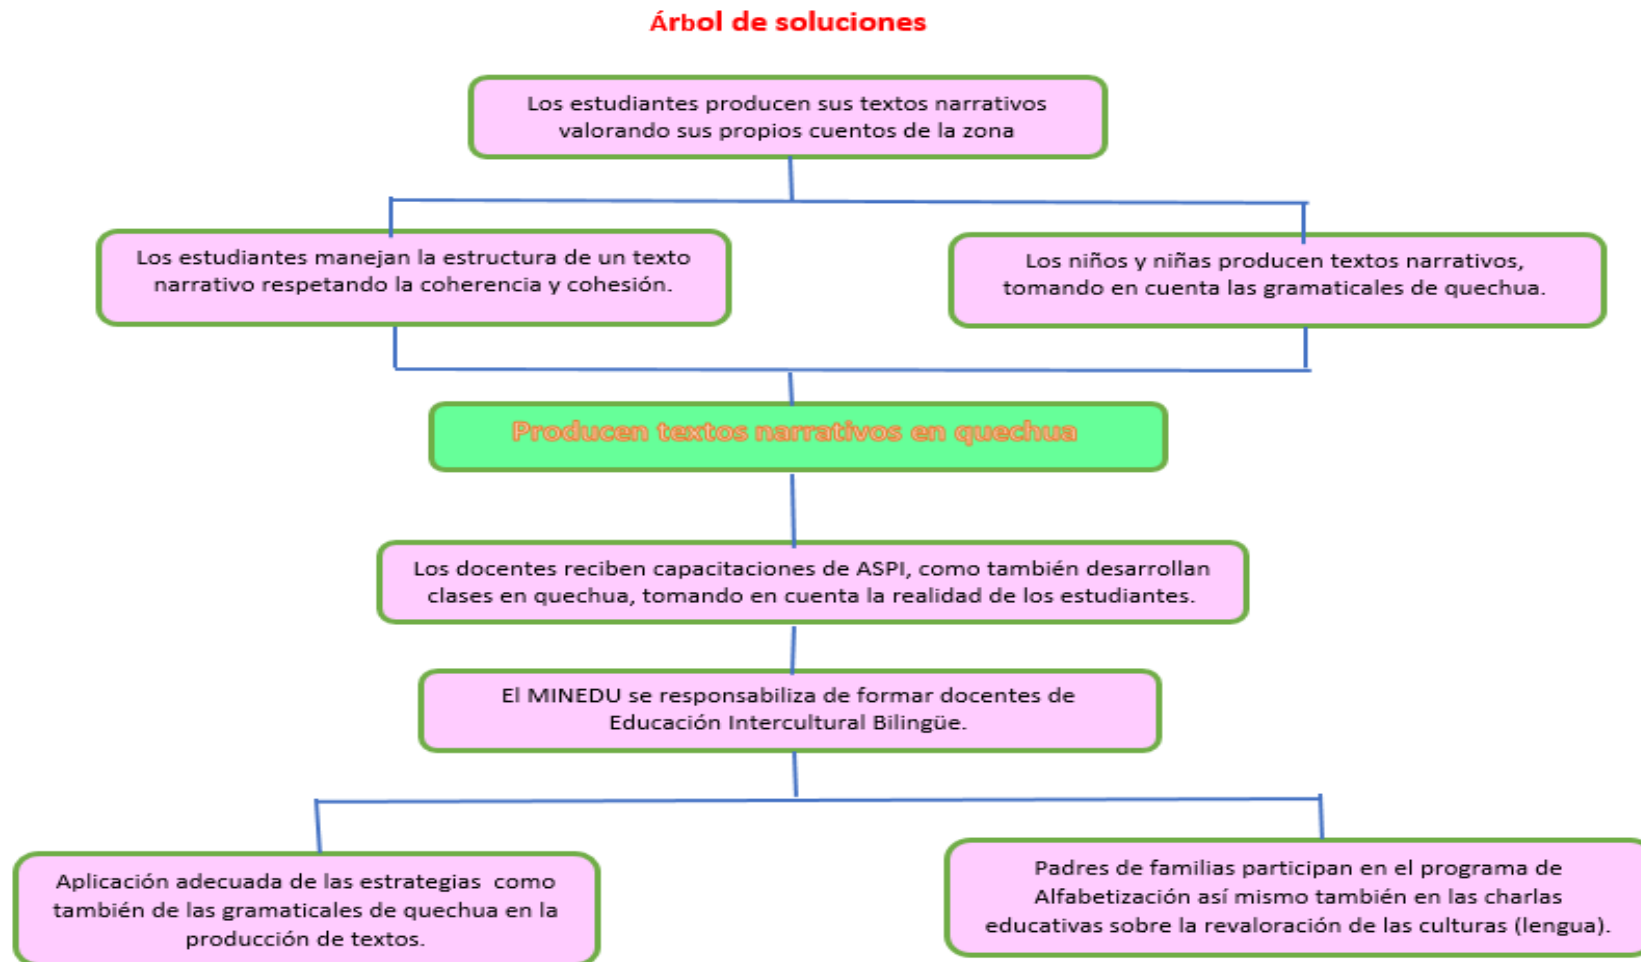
Árbol de soluciones

Los estudiantes producen sus textos narrativos valorando sus propios cuentos de la zona

Los estudiantes manejan la estructura de un texto narrativo respetando la coherencia y cohesión.

Los niños y niñas producen textos narrativos, tomando en cuenta las gramaticales de quechua.

Producen textos narrativos en quechua

Los docentes reciben capacitaciones de ASPI, como también desarrollan clases en quechua, tomando en cuenta la realidad de los estudiantes.

El MINEDU se responsabiliza de formar docentes de Educación Intercultural Bilingüe.

Aplicación adecuada de las estrategias como también de las gramaticales de quechua en la producción de textos.

Padres de familias participan en el programa de Alfabetización así mismo también en las charlas educativas sobre la revaloración de las culturas (lengua).